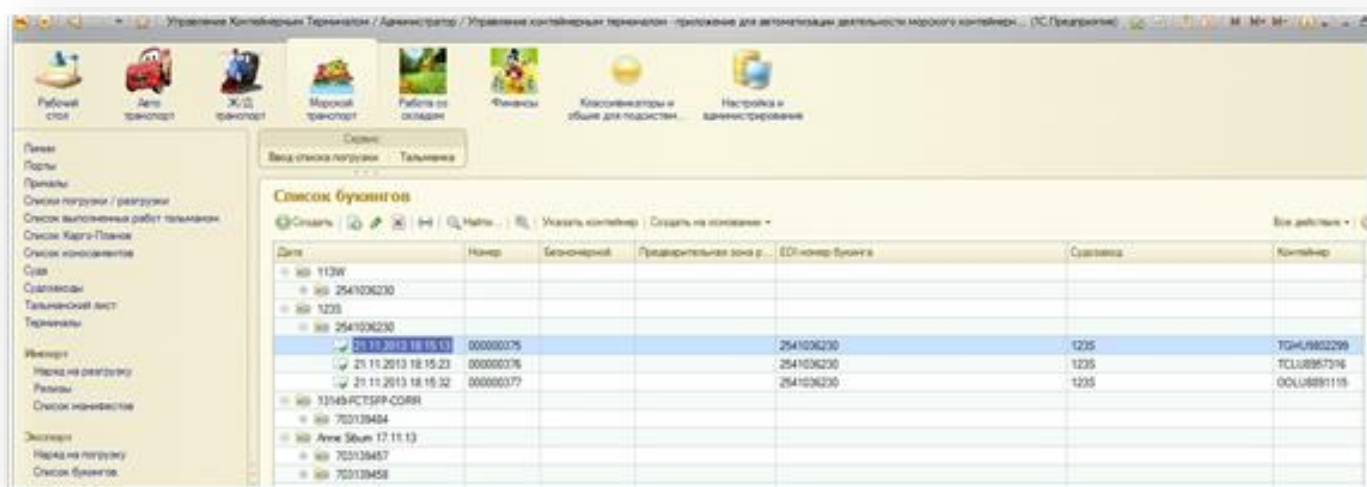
Управление Контейнерным Терминалом / Администратор / Управление контейнерным терминалом - приложение для автоматизации деятельности морского контейнерн... (1С:Предприятие)

Рабочий стол | Авто транспорт | Ж/Д транспорт | Морской транспорт | Работа со складом | Финансы | Классификаторы и общие для подсистем... | Настройка и администрирование

Линии
Порты
Причалы
Списки погрузки / разгрузки
Список выполненных работ тальманом
Список Карго-Планов
Список коносаментов
Суда
Судозаходы
Тальманский лист
Терминалы

Импорт
Наряд на разгрузку
Релизы
Список манифестов

Экспорт
Наряд на погрузку
Список букингов

Сервис
Ввод списка погрузки | Тальманка

Список букингов

Создать | Найти... | Указать контейнер | Создать на основании | Все действия

| Дата | Номер | Безномерной | Предварительная зона р... | EDI номер букинга | Судозаход | Контейнер |
|---|---|---|---|---|---|---|
| 113W | | | | | | |
| 2541036230 | | | | | | |
| 1235 | | | | | | |
| 2541036230 | | | | | | |
| 21.11.2013 18:15:13 | 000000375 | | | 2541036230 | 1235 | TGHU9802299 |
| 21.11.2013 18:15:23 | 000000376 | | | 2541036230 | 1235 | TCLU8957316 |
| 21.11.2013 18:15:32 | 000000377 | | | 2541036230 | 1235 | OOLU8891115 |
| 13149-FCTSPP-CORR | | | | | | |
| 703139484 | | | | | | |
| Anne Sibum 17.11.13 | | | | | | |
| 703139457 | | | | | | |
| 703139458 | | | | | | |